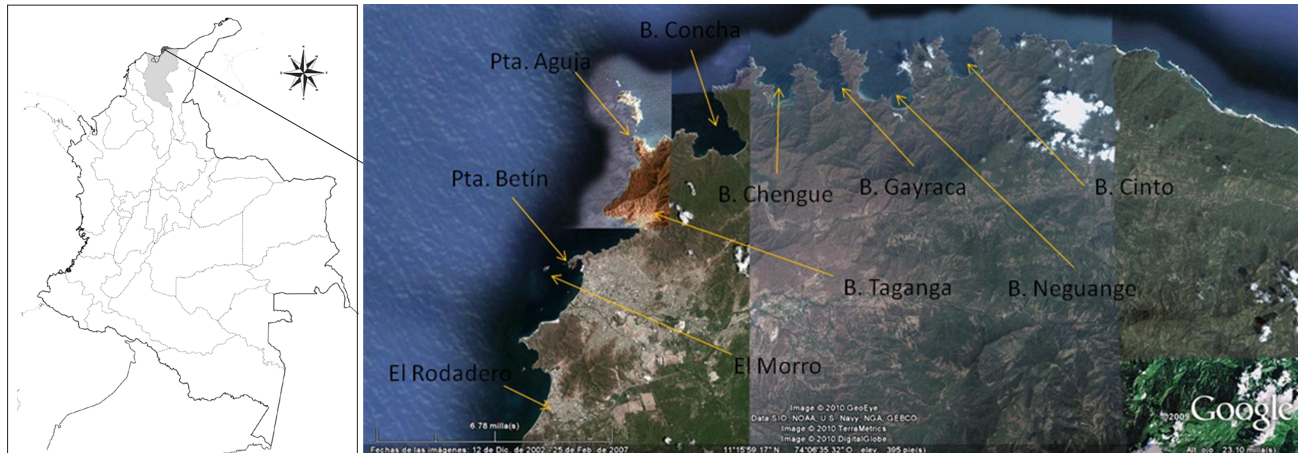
B. Concha
Pta. Aguja
Pta. Betín
B. Chengue
B. Gayraca
B. Cinto
B. Taganga
B. Neguange
El Morro
El Rodadero
6.78 milla(s)
Image © 2010 GeoEye
Data SIO, NOAA, U.S. Navy, NGA, GEBCO
Image © 2010 TerraMetrics
Image © 2010 DigitalGlobe
Fechas de las imágenes: 12 de Dic. de 2002 - 25 de Feb. de 2007
11°15'59.17" N 74°06'35.32" O elev. 395 pie(s)
©2009 Google
Alt. ojo 23.10 milla(s)